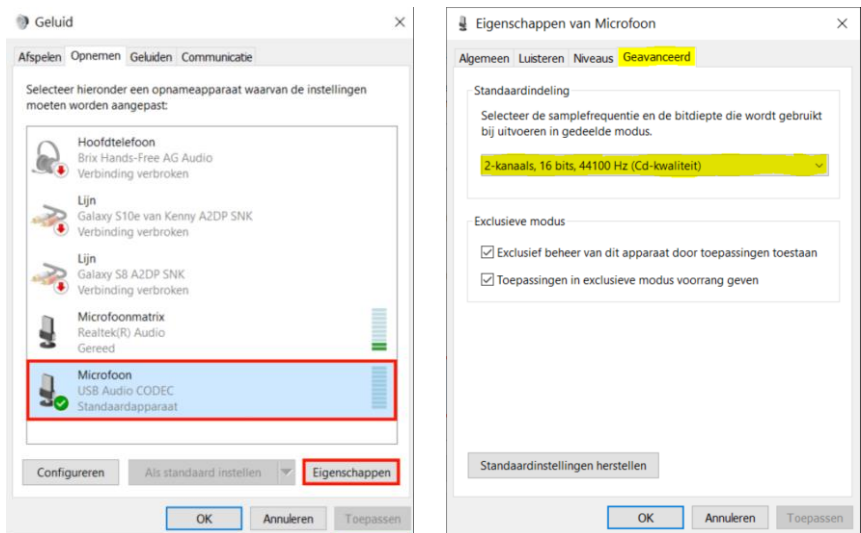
Geluid

Afspelen Opnemen Geluiden Communicatie

Selecteer hieronder een opnameapparaat waarvan de instellingen moeten worden aangepast:

Hoofdtelefoon
Brix Hands-Free AG Audio
Verbinding verbroken

Lijn
Galaxy S10e van Kenny A2DP SNK
Verbinding verbroken

Lijn
Galaxy S8 A2DP SNK
Verbinding verbroken

Microfoonmatrix
Realtek(R) Audio
Gereed

Microfoon
USB Audio CODEC
Standaardapparaat

Configureren
Als standaard instellen
Eigenschappen

OK Annuleren Toepassen

Eigenschappen van Microfoon

Algemeen Luisteren Niveaus Geavanceerd

Standaardindeling

Selecteer de samplefrequentie en de bitdiepte die wordt gebruikt bij uitvoeren in gedeelde modus.

2-kanaals, 16 bits, 44100 Hz (Cd-kwaliteit)

Exclusieve modus

Exclusief beheer van dit apparaat door toepassingen toestaan

Toepassingen in exclusieve modus voorrang geven

Standaardinstellingen herstellen

OK Annuleren Toepassen